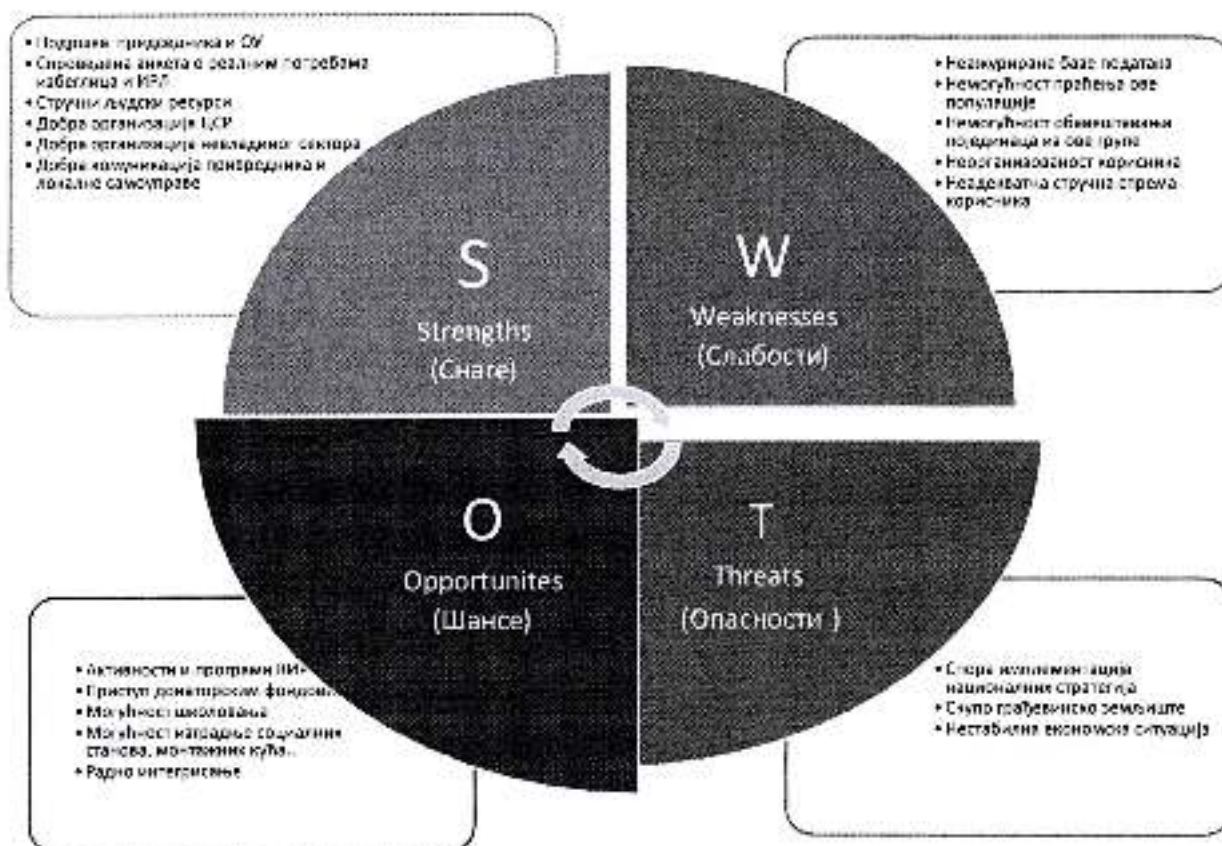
• Подршка представника и ОУ
• Спровођење анкета о реалним потребама избеглица и ИРЛ
• Стручни људски ресурси
• Добра организација ЦСР
• Добра организација невладиног сектора
• Добра комуникација повереника и локалне самоуправе

• Неажуриране базе података
• Немогућност праћења ове популације
• Немогућност обавештавања појединаца из ове групе
• Неорганизованост корисника
• Неадекватна стручна спрема корисника

S
Strengths
(Снаге)

W
Weaknesses
(Слабости)

O
Opportunites
(Шансе)

T
Threats
(Опасности )

• Активности и програми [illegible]
• Приступ донаторским фондовима
• Могућност школовања
• Могућност изградње социјалних станова, монтажних кућа..
• Радно интегрисање

• Спора имплементација националних стратегија
• Скупо грађевинско земљиште
• Нестабилна економска ситуација